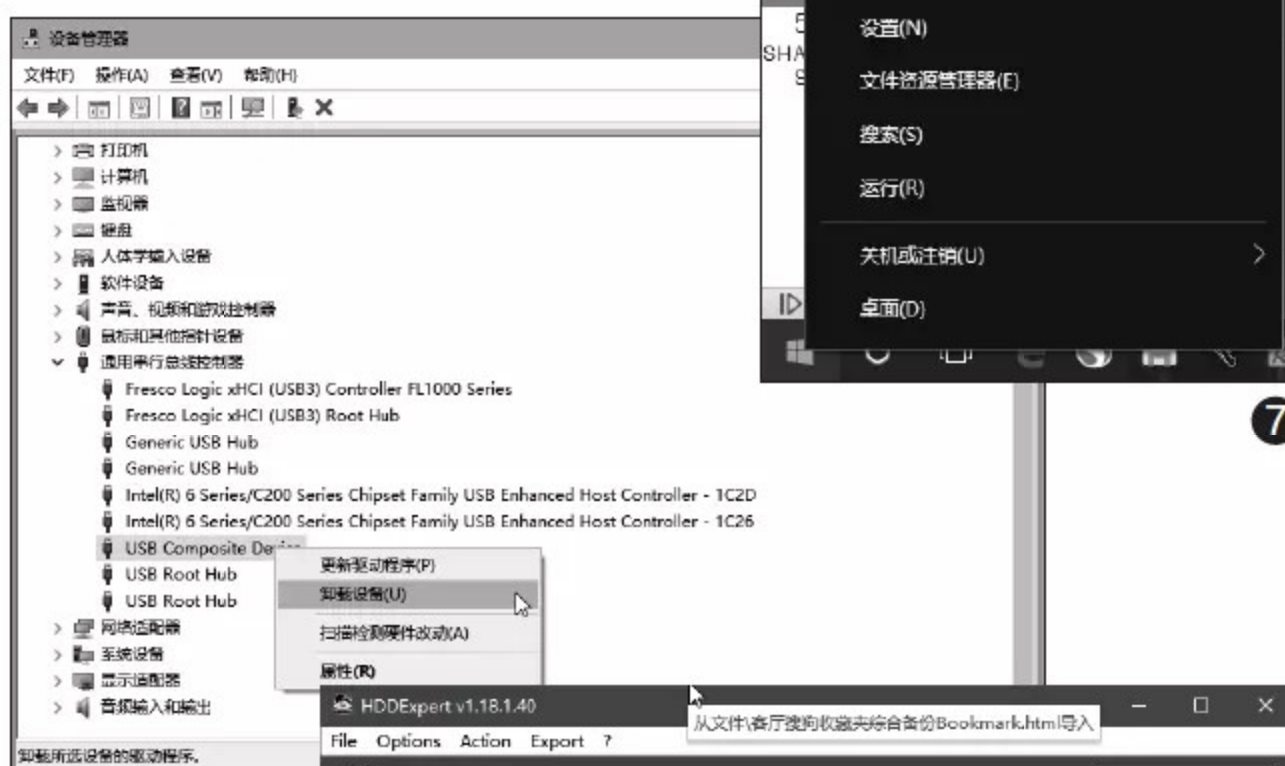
设备管理器
文件(F) 操作(A) 查看(V) 帮助(H)

打印机
计算机
监视器
键盘
人体学输入设备
软件设备
声音、视频和游戏控制器
鼠标和其他指针设备
通用串行总线控制器
Fresco Logic xHCI (USB3) Controller FL1000 Series
Fresco Logic xHCI (USB3) Root Hub
Generic USB Hub
Generic USB Hub
Intel(R) 6 Series/C200 Series Chipset Family USB Enhanced Host Controller - 1C2D
Intel(R) 6 Series/C200 Series Chipset Family USB Enhanced Host Controller - 1C26
USB Composite Dev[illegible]
USB Root Hub
USB Root Hub
网络适配器
系统设备
显示适配器
音频输入和输出

更新驱动程序(P)
卸载设备(U)
扫描检测硬件改动(A)
属性(R)

卸载所选设备的驱动程序。

5
SHA
S

设置(N)
文件资源管理器(E)
搜索(S)
运行(R)
关机或注销(U)
桌面(D)

7

HDDExpert v1.18.1.40
File Options Action Export ?
从文件\客厅搜狗收藏夹综合备份Bookmark.html导入